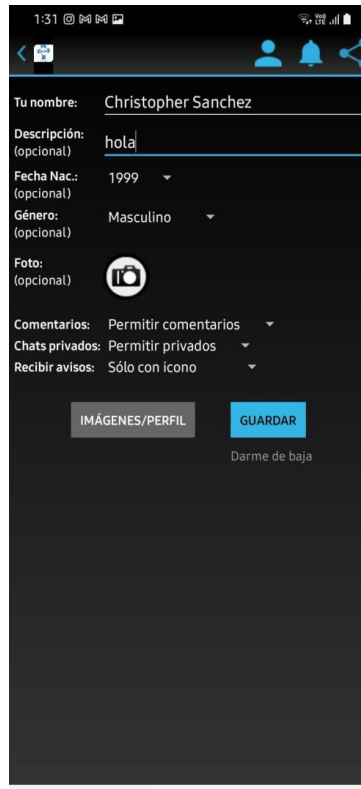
1:31

Tu nombre: Christopher Sanchez

Descripción: (opcional) hola

Fecha Nac.: (opcional) 1999

Género: (opcional) Masculino

Foto: (opcional)

Comentarios: Permitir comentarios

Chats privados: Permitir privados

Recibir avisos: Sólo con icono

IMÁGENES/PERFIL

GUARDAR

Darme de baja